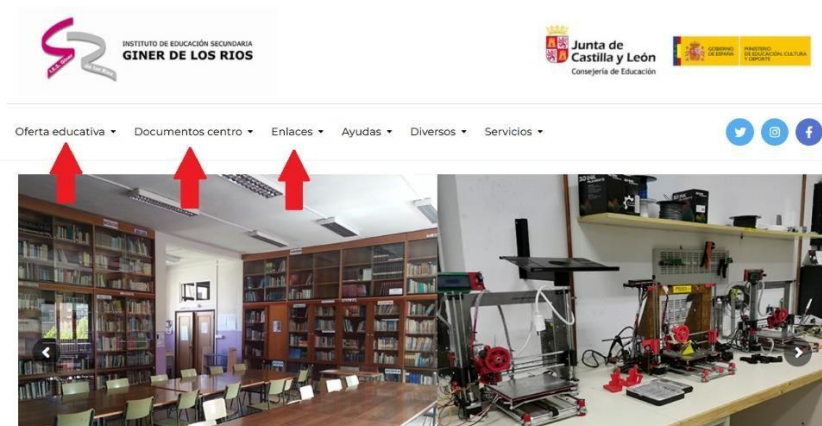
INSTITUTO DE EDUCACIÓN SECUNDARIA
GINER DE LOS RIOS

Junta de Castilla y León
Consejería de Educación

GOBIERNO DE ESPAÑA
MINISTERIO DE EDUCACIÓN, CULTURA Y DEPORTE

Oferta educativa ▾ Documentos centro ▾ Enlaces ▾ Ayudas ▾ Diversos ▾ Servicios ▾